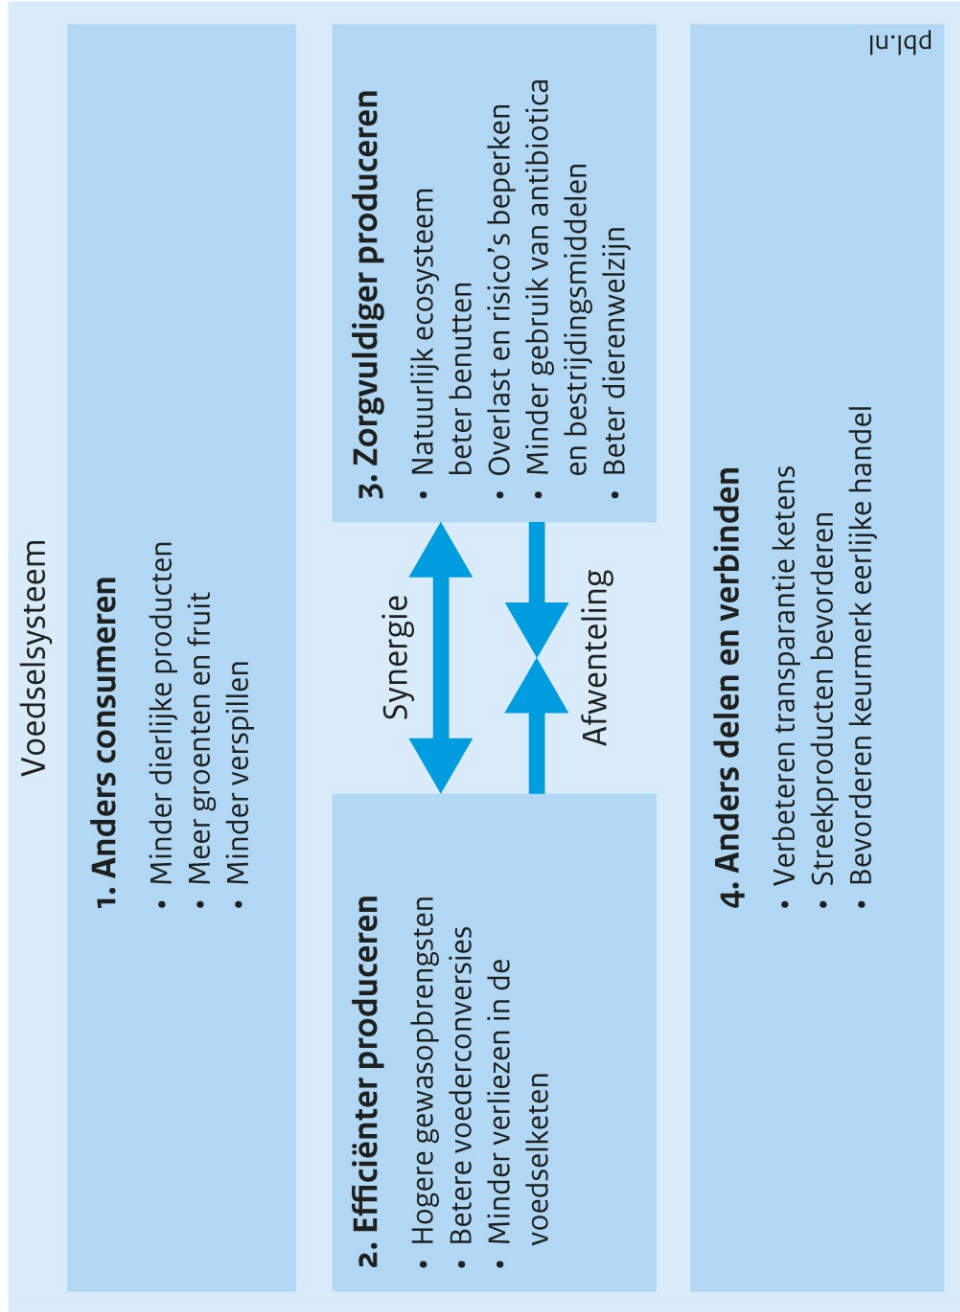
Voedselsysteem

1. Anders consumeren
• Minder dierlijke producten
• Meer groenten en fruit
• Minder verspillen

2. Efficiënter produceren
• Hogere gewasopbrengsten
• Betere voederconversies
• Minder verliezen in de voedselketen

Synergie

Afwenteling

3. Zorgvuldiger produceren
• Natuurlijk ecosysteem beter benutten
• Overlast en risico's beperken
• Minder gebruik van antibiotica en bestrijdingsmiddelen
• Beter dierenwelzijn

4. Anders delen en verbinden
• Verbeteren transparantie ketens
• Streekproducten bevorderen
• Bevorderen keurmerk eerlijke handel

pbl.nl